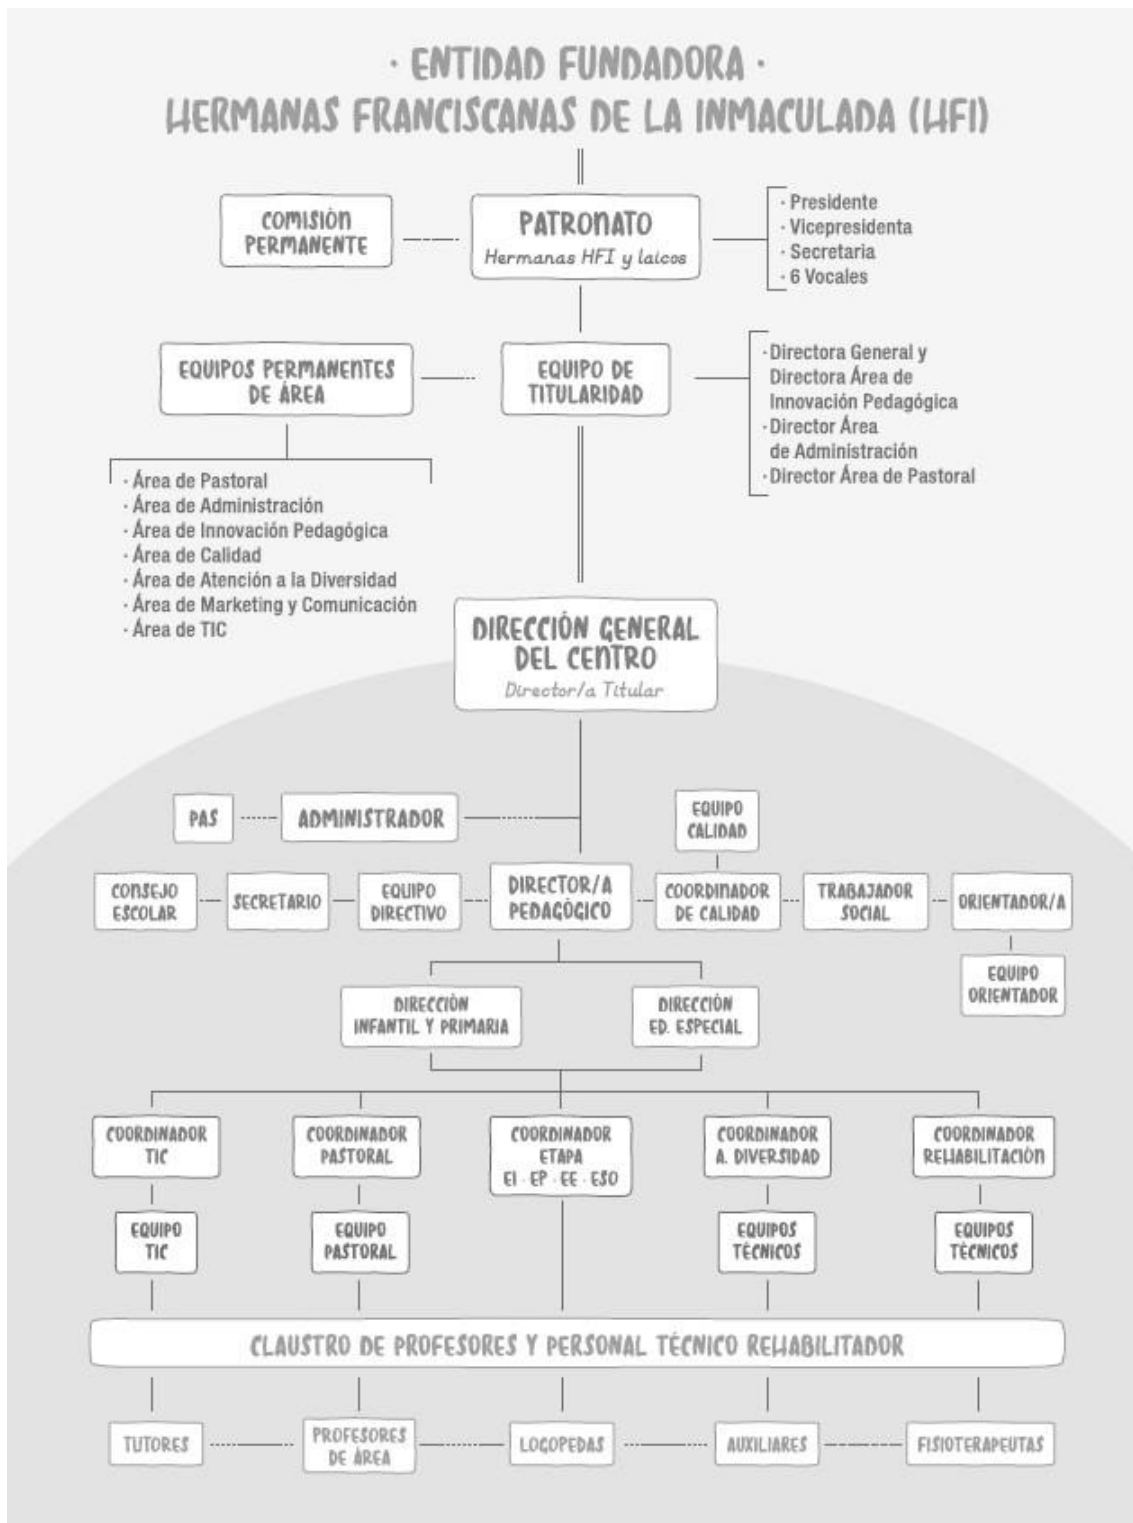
· ENTIDAD FUNDADORA ·
HERMANAS FRANCISCANAS DE LA INMACULADA (HFI)

COMISIÓN PERMANENTE

PATRONATO
Hermanas HFI y laicos

· Presidente
· Vicepresidenta
· Secretaria
· 6 Vocales

EQUIPOS PERMANENTES DE ÁREA

EQUIPO DE TITULARIDAD

· Directora General y Directora Área de Innovación Pedagógica
· Director Área de Administración
· Director Área de Pastoral

· Área de Pastoral
· Área de Administración
· Área de Innovación Pedagógica
· Área de Calidad
· Área de Atención a la Diversidad
· Área de Marketing y Comunicación
· Área de TIC

DIRECCIÓN GENERAL DEL CENTRO
Director/a Titular

PAS

ADMINISTRADOR

EQUIPO CALIDAD

CONSEJO ESCOLAR

SECRETARIO

EQUIPO DIRECTIVO

DIRECTOR/A PEDAGÓGICO

COORDINADOR DE CALIDAD

TRABAJADOR SOCIAL

ORIENTADOR/A

EQUIPO ORIENTADOR

DIRECCIÓN INFANTIL Y PRIMARIA

DIRECCIÓN ED. ESPECIAL

COORDINADOR TIC

COORDINADOR PASTORAL

COORDINADOR ETAPA
EI · EP · EE · ESO

COORDINADOR A. DIVERSIDAD

COORDINADOR REHABILITACIÓN

EQUIPO TIC

EQUIPO PASTORAL

EQUIPOS TÉCNICOS

EQUIPOS TÉCNICOS

CLAUSTRO DE PROFESORES Y PERSONAL TÉCNICO REHABILITADOR

TUTORES

PROFESORES DE ÁREA

LOGOPEDAS

AUXILIARES

FISIOTERAPEUTAS